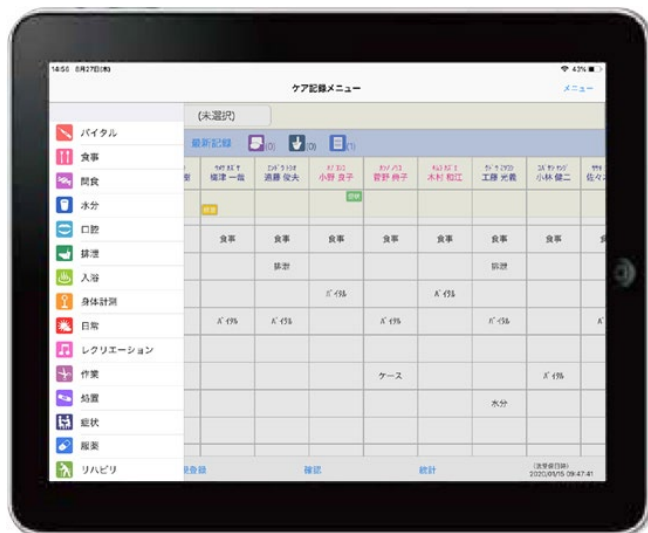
14:50 8月27日(木)
ケア記録メニュー
メニュー
(未選択)
バイタル
食事
間食
水分
口腔
排泄
入浴
身体計測
日常
レクリエーション
作業
処置
症状
服薬
リハビリ
最新記録 (0) (0) (1)
榎津 一哉 遠藤 俊夫 小野 良子 菅野 典子 木村 和江 工藤 光義 小林 健二 佐々
食事 食事 食事 食事 食事 食事 食事
排泄 排泄
バイタル バイタル
バイタル バイタル バイタル バイタル
ケース バイタル
水分
登録 確認 統計
(最終更新日時)
2020/01/15 09:47:41